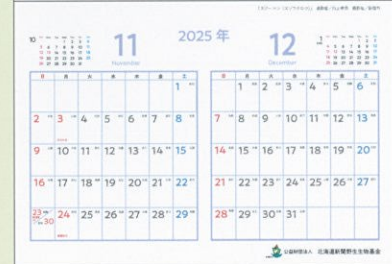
2025 年

11
November

12
December

10

1

| 日 | 月 | 火 | 水 | 木 | 金 | 土 |
|---|---|---|---|---|---|---|
| | | | | | | 1 |
| 2 | 3 | 4 | 5 | 6 | 7 | 8 |
| 9 | 10 | 11 | 12 | 13 | 14 | 15 |
| 16 | 17 | 18 | 19 | 20 | 21 | 22 |
| 23 30 | 24 | 25 | 26 | 27 | 28 | 29 |

| 日 | 月 | 火 | 水 | 木 | 金 | 土 |
|---|---|---|---|---|---|---|
| | 1 | 2 | 3 | 4 | 5 | 6 |
| 7 | 8 | 9 | 10 | 11 | 12 | 13 |
| 14 | 15 | 16 | 17 | 18 | 19 | 20 |
| 21 | 22 | 23 | 24 | 25 | 26 | 27 |
| 28 | 29 | 30 | 31 | | | |

公益財団法人 北海道新聞野生生物基金